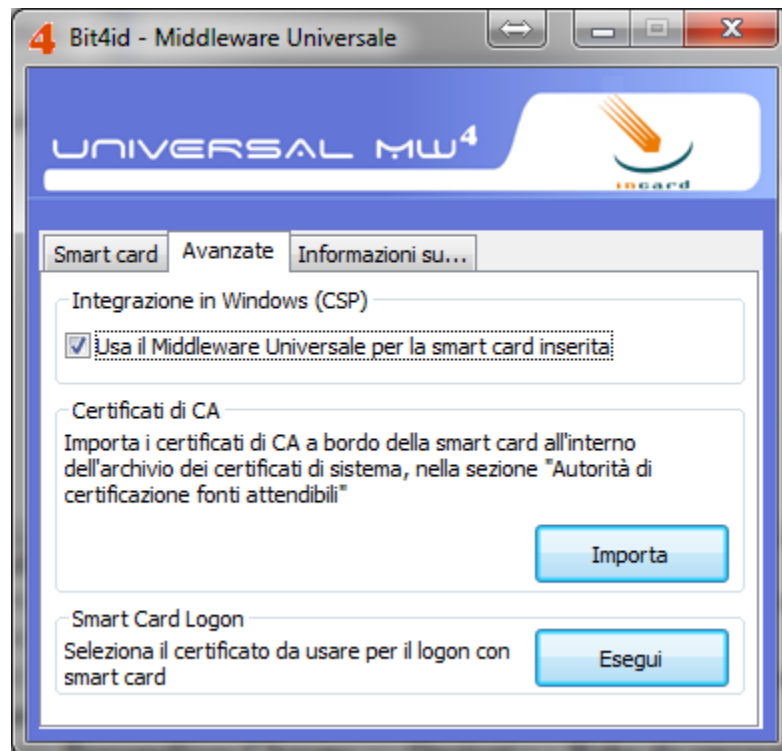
4 Bit4id - Middleware Universale

UNIVERSAL MW$^4$

incard

Smart card | Avanzate | Informazioni su...

Integrazione in Windows (CSP)

Usa il Middleware Universale per la smart card inserita

Certificati di CA

Importa i certificati di CA a bordo della smart card all'interno dell'archivio dei certificati di sistema, nella sezione "Autorità di certificazione fonti attendibili"

Importa

Smart Card Logon

Seleziona il certificato da usare per il logon con smart card

Esegui